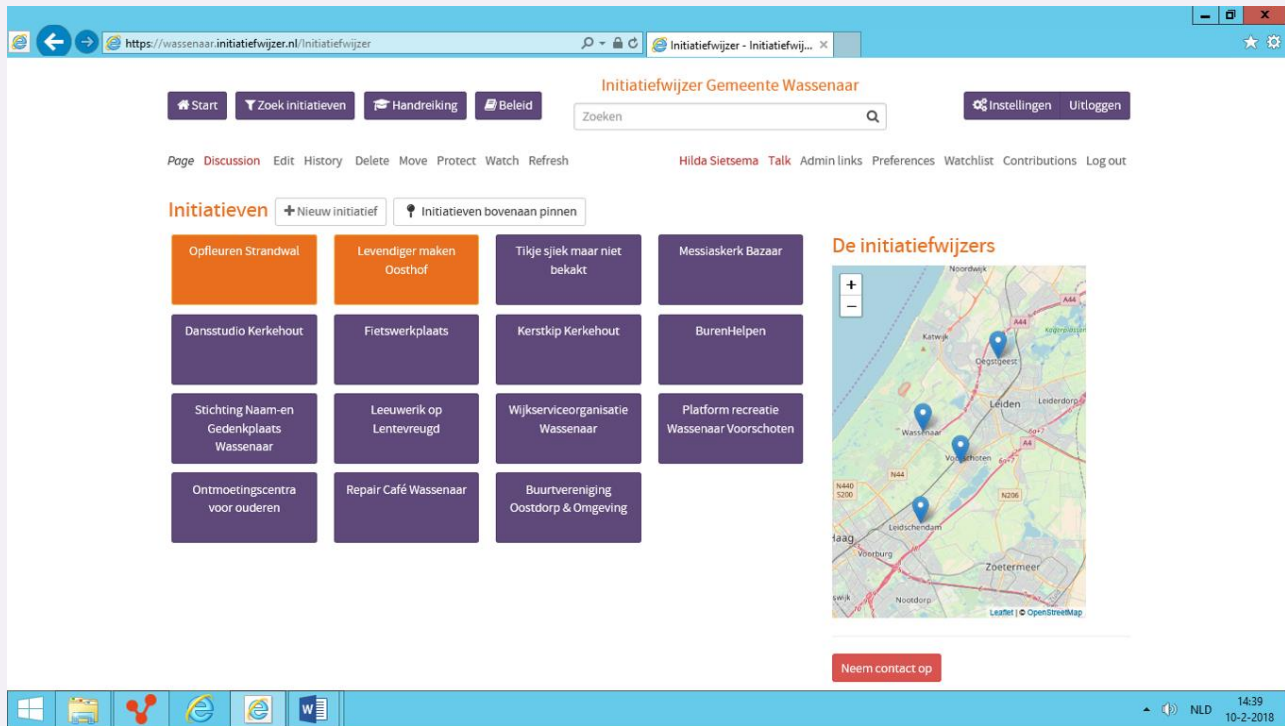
https://wassenaar.initiatiefwijzer.nl/Initiatiefwijzer
Initiatiefwijzer - Initiatiefwij... ×

Start   Zoek initiatieven   Handreiking   Beleid

Initiatiefwijzer Gemeente Wassenaar

Zoeken

Instellingen   Uitloggen

Page   Discussion   Edit   History   Delete   Move   Protect   Watch   Refresh

Hilda Sietsema   Talk   Admin links   Preferences   Watchlist   Contributions   Log out

Initiatieven   + Nieuw initiatief   Initiatieven bovenaan pinnen

| | | | |
|---|---|---|---|
| Opfleuren Strandwal | Levendiger maken Oosthof | Tikje sjiek maar niet bekakt | Messiaskerk Bazaar |
| Dansstudio Kerkehout | Fietswerkplaats | Kerstkip Kerkehout | BurenHelpen |
| Stichting Naam-en Gedenkplaats Wassenaar | Leeuwerik op Lentevreugd | Wijkserviceorganisatie Wassenaar | Platform recreatie Wassenaar Voorschoten |
| Ontmoetingscentra voor ouderen | Repair Café Wassenaar | Buurtvereniging Oostdorp & Omgeving | |

De initiatiefwijzers

+
−
Noordwijk
A44
Katwijk
Oegstgeest
Leiden
Leiderdorp
Wassenaar
Voorschoten
A4
N44
N440
5200
N206
Leidschendam
Haag
Voorburg
Zoetermeer
Nootdorp
Leaflet | © OpenStreetMap

Neem contact op

NLD   14:39   10-2-2018